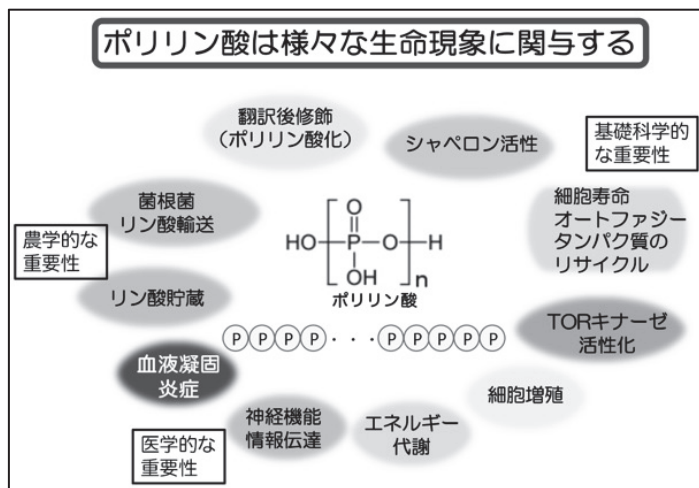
ポリリン酸は様々な生命現象に関与する

翻訳後修飾
(ポリリン酸化)

シャペロン活性

基礎科学的な重要性

菌根菌
リン酸輸送

細胞寿命
オートファジー
タンパク質の
リサイクル

農学的な重要性

$HO-\left[\begin{array}{c} O \\ \| \\ P \\ | \\ OH \end{array}-O\right]_n-H$

ポリリン酸

リン酸貯蔵

P P P P ・・・P P P P P

TORキナーゼ
活性化

血液凝固
炎症

細胞増殖

神経機能
情報伝達

エネルギー
代謝

医学的な重要性